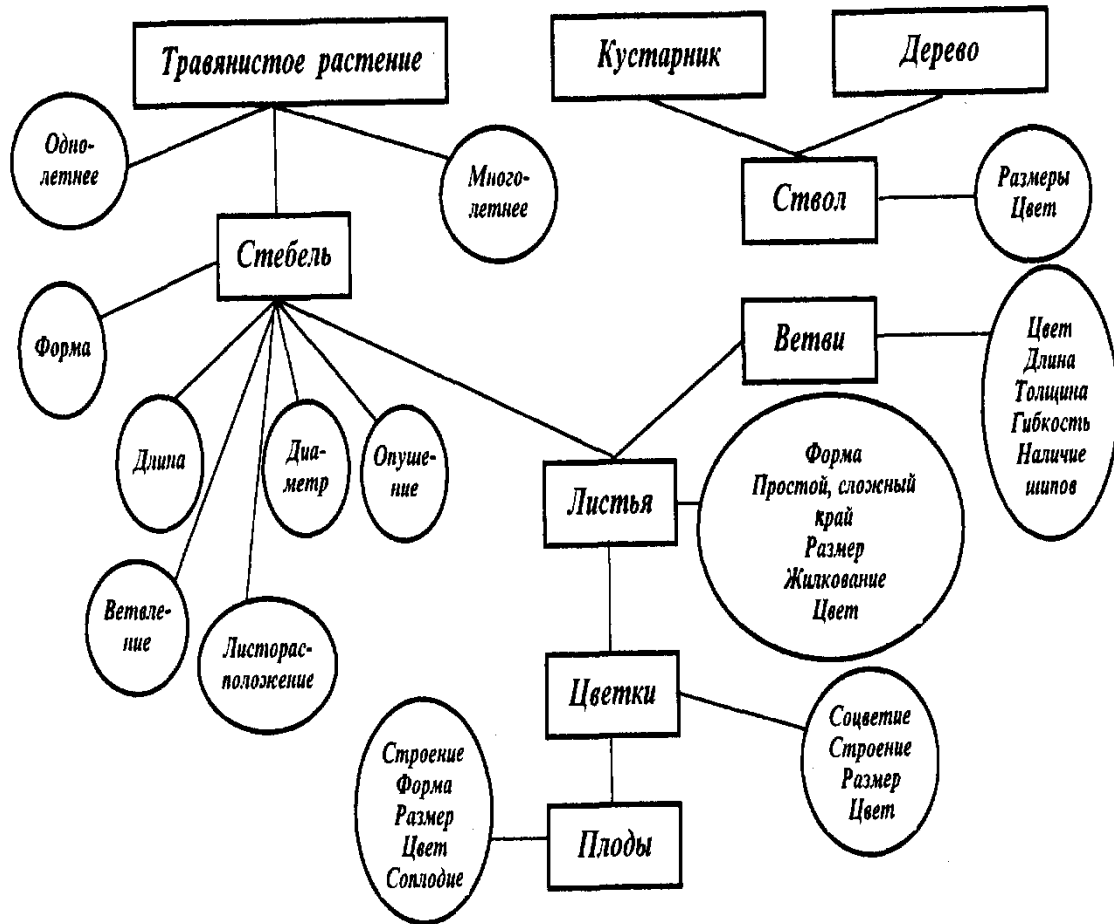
Травянистое растение

Кустарник

Дерево

Однолетнее

Многолетнее

Ствол

Размеры
Цвет

Стебель

Форма

Ветви

Цвет
Длина
Толщина
Гибкость
Наличие шипов

Длина

Диаметр

Опушение

Листья

Форма
Простой, сложный
край
Размер
Жилкование
Цвет

Ветвление

Листорасположение

Цветки

Строение
Форма
Размер
Цвет
Соплодие

Соцветие
Строение
Размер
Цвет

Плоды